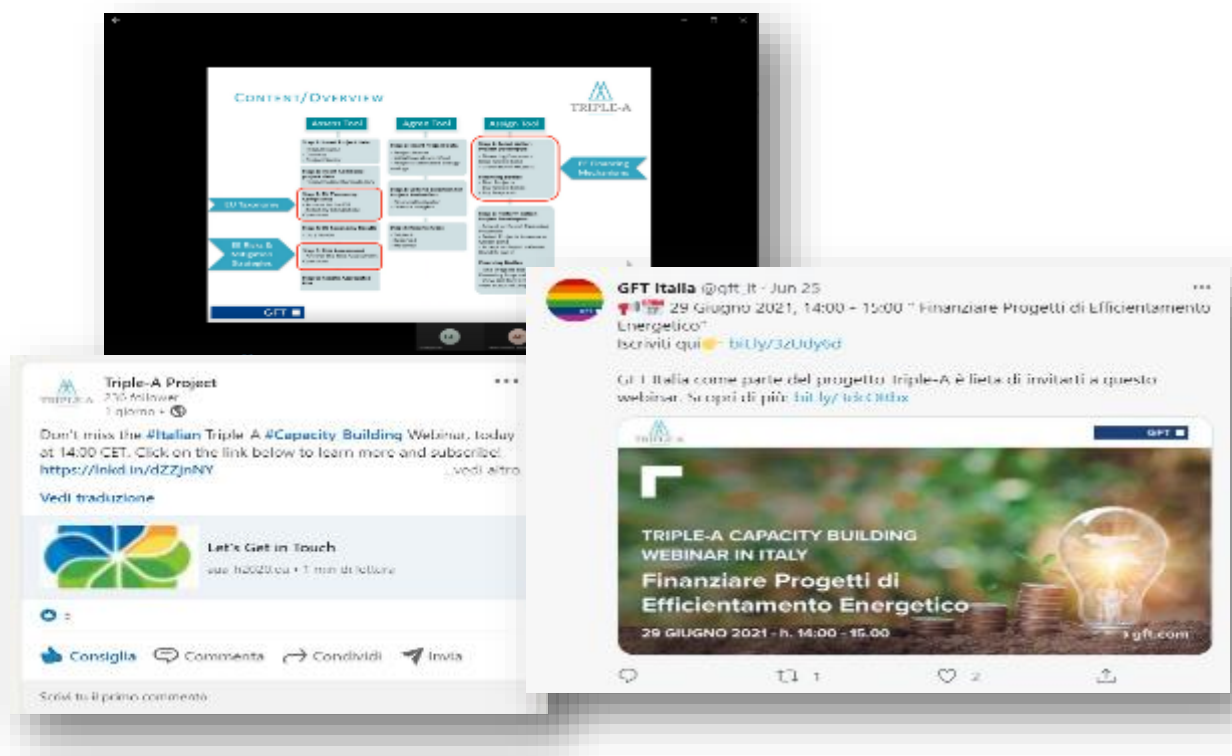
CONTENT/OVERVIEW

TRIPLE-A

Assess Tool

Agree Tool

Assign Tool

EU Taxonomy

EE Risks & Mitigation Strategies

EE Financing Mechanisms

GFT

Triple-A Project
230 follower
1 giorno •

Don't miss the #Italian Triple A #Capacity Building Webinar, today at 14:00 CET. Click on the link below to learn more and subscribe! https://lnkd.in/dZZjnNY ...vedi altro

Vedi traduzione

Let's Get in Touch
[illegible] · 1 min di lettura

Consiglia Commenta Condividi Invia

Scrivi tu il primo commento

GFT Italia @gft_it · Jun 25
29 Giugno 2021, 14:00 – 15:00 " Finanziare Progetti di Efficientamento Energetico"
Iscriviti qui bit.ly/3zUdy6d

GFT Italia come parte del progetto Triple-A è lieta di invitarti a questo webinar. Scopri di più: bit.ly/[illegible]

TRIPLE-A

GFT

TRIPLE-A CAPACITY BUILDING WEBINAR IN ITALY
Finanziare Progetti di Efficientamento Energetico
29 GIUGNO 2021 - h. 14:00 - 15.00
gft.com

1 2